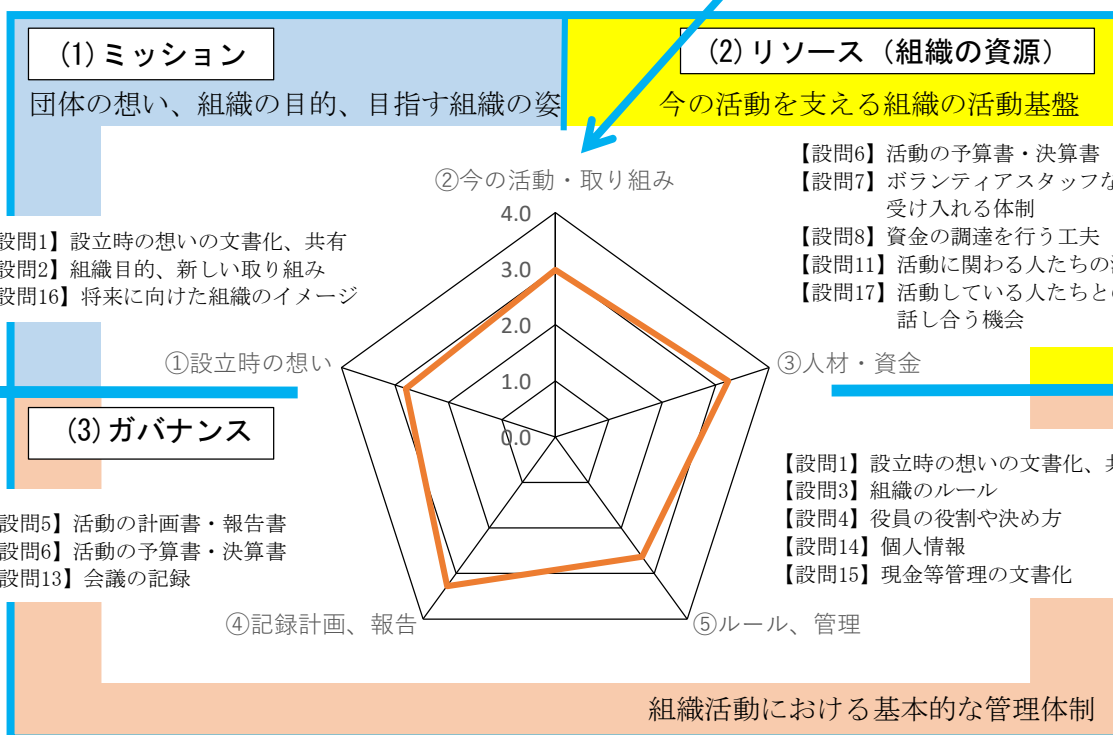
(1) ミッション

団体の想い、組織の目的、目指す組織の姿

(2) リソース（組織の資源）

今の活動を支える組織の活動基盤

②今の活動・取り組み

4.0
3.0
2.0
1.0
0.0

設問1】設立時の想いの文書化、共有
設問2】組織目的、新しい取り組み
設問16】将来に向けた組織のイメージ

【設問6】活動の予算書・決算書
【設問7】ボランティアスタッフな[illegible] 受け入れる体制
【設問8】資金の調達を行う工夫
【設問11】活動に関わる人たちの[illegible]
【設問17】活動している人たちと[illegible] 話し合う機会

①設立時の想い

③人材・資金

(3) ガバナンス

設問5】活動の計画書・報告書
設問6】活動の予算書・決算書
設問13】会議の記録

【設問1】設立時の想いの文書化、共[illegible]
【設問3】組織のルール
【設問4】役員の役割や決め方
【設問14】個人情報
【設問15】現金等管理の文書化

④記録計画、報告

⑤ルール、管理

組織活動における基本的な管理体制